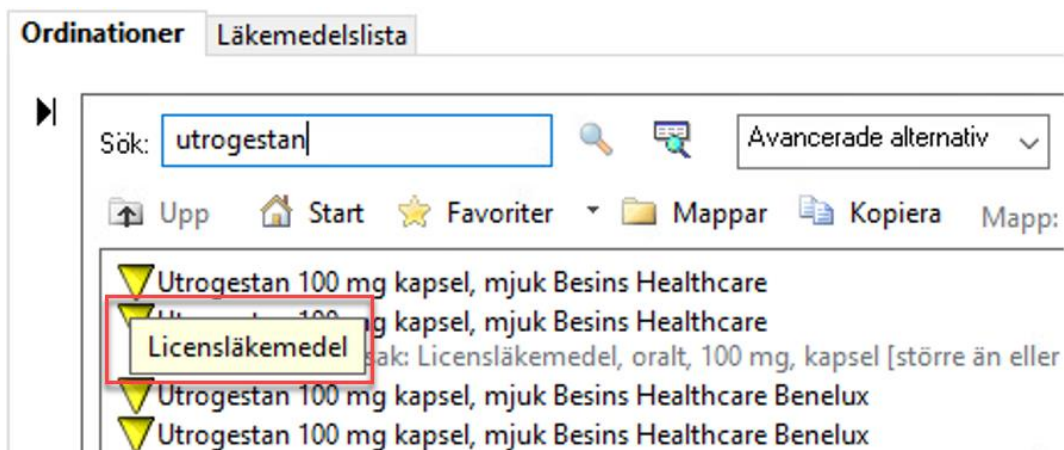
Ordinationer | Läkemedelslista

Sök: utrogestan

Avancerade alternativ

Upp Start Favoriter Mappar Kopiera Mapp:

Utrogestan 100 mg kapsel, mjuk Besins Healthcare
Ut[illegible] 100 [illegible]g kapsel, mjuk Besins Healthcare
Licensläkemedel
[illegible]sak: Licensläkemedel, oralt, 100 mg, kapsel [större än eller
Utrogestan 100 mg kapsel, mjuk Besins Healthcare Benelux
Utrogestan 100 mg kapsel, mjuk Besins Healthcare Benelux